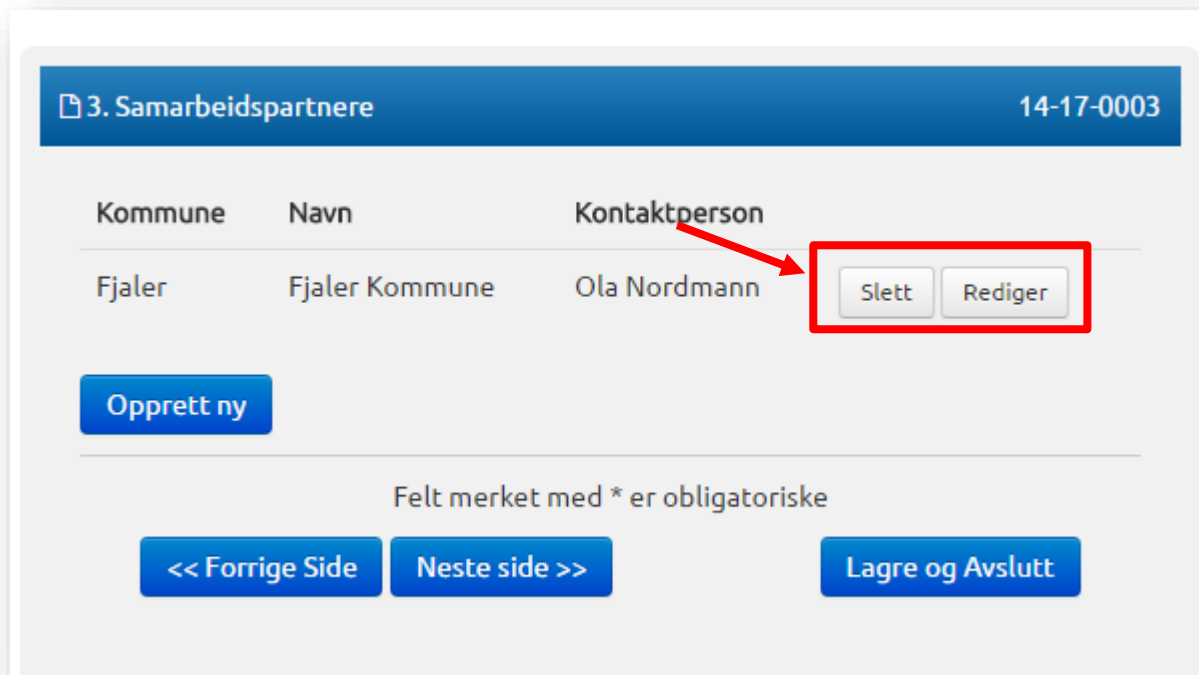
3. Samarbeidspartnere

14-17-0003

| Kommune | Navn | Kontaktperson | |
|---|---|---|---|
| Fjaler | Fjaler Kommune | Ola Nordmann | Slett Rediger |

Opprett ny

Felt merket med * er obligatoriske

<< Forrige Side

Neste side >>

Lagre og Avslutt